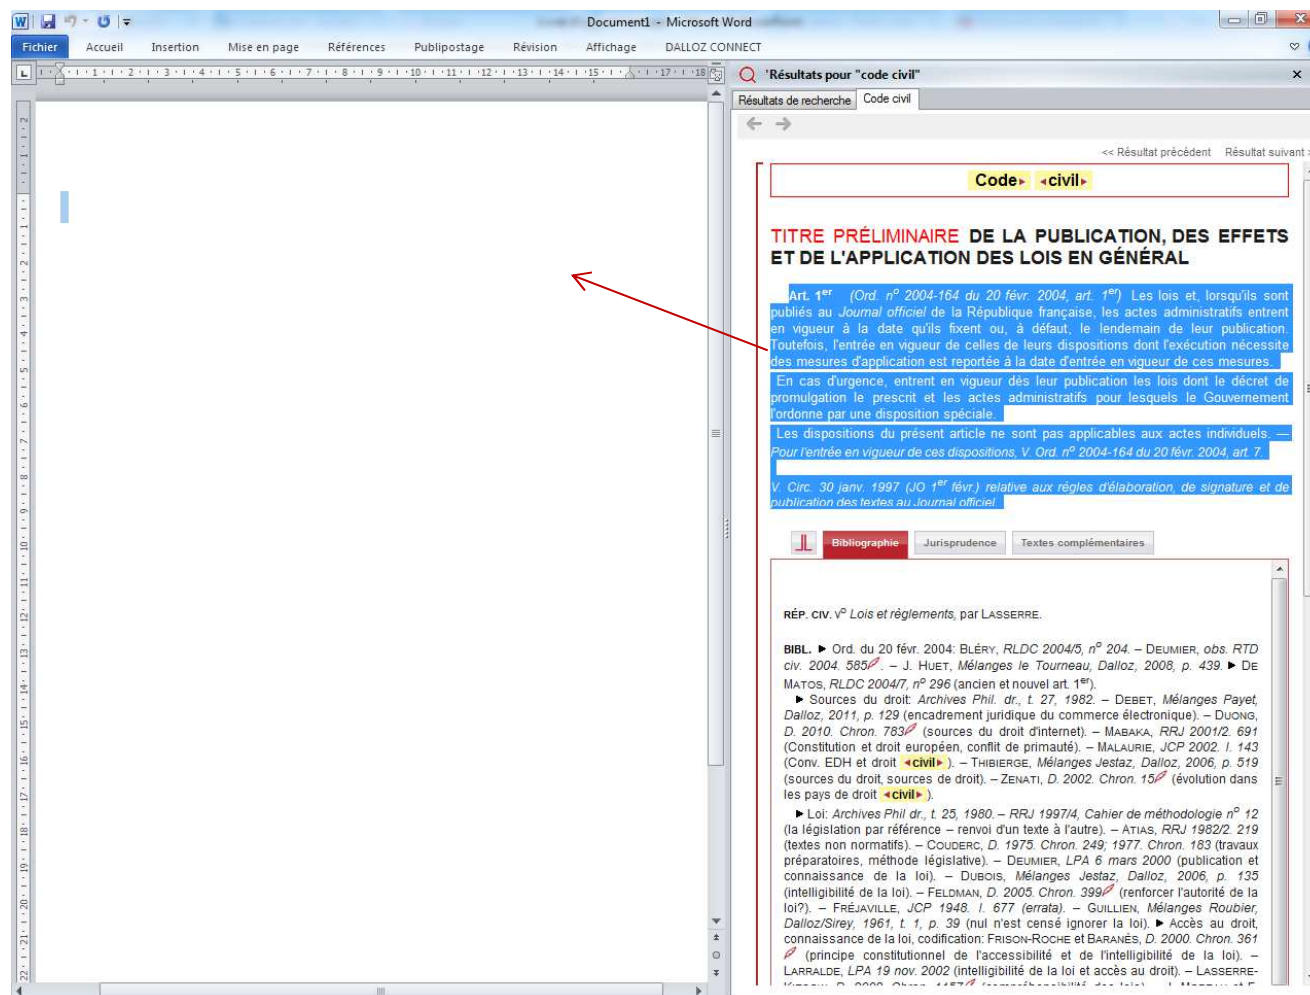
Document1 - Microsoft Word

Fichier Accueil Insertion Mise en page Références Publipostage Révision Affichage DALLOZ CONNECT

'Résultats pour "code civil"

Résultats de recherche Code civil

<< Résultat précédent Résultat suivant

Code civil

TITRE PRÉLIMINAIRE DE LA PUBLICATION, DES EFFETS ET DE L'APPLICATION DES LOIS EN GÉNÉRAL

Art. $1^{er}$ (Ord. n° 2004-164 du 20 févr. 2004, art. $1^{er}$) Les lois et, lorsqu'ils sont publiés au Journal officiel, les actes administratifs entrent en vigueur à la date qu'ils fixent ou, à défaut, le lendemain de leur publication. Toutefois, l'entrée en vigueur de celles de leurs dispositions dont l'exécution nécessite des mesures d'application est reportée à la date d'entrée en vigueur de ces mesures.

En cas d'urgence, entrent en vigueur dès leur publication les lois dont le décret de promulgation le prescrit et les actes administratifs pour lesquels le Gouvernement l'ordonne par une disposition spéciale.

Les dispositions du présent article ne sont pas applicables aux actes individuels. — Pour l'entrée en vigueur de ces dispositions, V. Ord. n° 2004-164 du 20 févr. 2004, art. 7.

V. Circ. 30 janv. 1997 (JO $1^{er}$ févr.) relative aux règles d'élaboration, de signature et de publication des textes au Journal officiel.

Bibliographie Jurisprudence Textes complémentaires

RÉP. CIV. v° Lois et règlements, par LASSERRE.

BIBL. ► Ord. du 20 févr. 2004: BLÉRY, RLDC 2004/5, n° 204. – DEUMIER, obs. RTD civ. 2004. 585. – J. HUET, Mélanges le Tourneau, Dalloz, 2008, p. 439. ► DE MATOS, RLDC 2004/7, n° 296 (ancien et nouvel art. $1^{er}$).
► Sources du droit: Archives Phil. dr., t. 27, 1982. – DEBET, Mélanges Payet, Dalloz, 2011, p. 129 (encadrement juridique du commerce électronique). – DUONG, D. 2010. Chron. 783 (sources du droit d'internet). – MABAKA, RRJ 2001/2. 691 (Constitution et droit européen, conflit de primauté). – MALAURIE, JCP 2002. I. 143 (Conv. EDH et droit civil). – THIBIERGE, Mélanges Jestaz, Dalloz, 2006, p. 519 (sources du droit, sources de droit). – ZENATI, D. 2002. Chron. 15 (évolution dans les pays de droit civil).
► Loi: Archives Phil dr., t. 25, 1980. – RRJ 1997/4, Cahier de méthodologie n° 12 (la législation par référence – renvoi d'un texte à l'autre). – ATIAS, RRJ 1982/2. 219 (textes non normatifs). – COUDERC, D. 1975. Chron. 249; 1977. Chron. 183 (travaux préparatoires, méthode législative). – DEUMIER, LPA 6 mars 2000 (publication et connaissance de la loi). – DUBOIS, Mélanges Jestaz, Dalloz, 2006, p. 135 (intelligibilité de la loi). – FELDMAN, D. 2005. Chron. 399 (renforcer l'autorité de la loi?). – FRÉJAVILLE, JCP 1948. I. 677 (errata). – GUILLIEN, Mélanges Roubier, Dalloz/Sirey, 1961, t. 1, p. 39 (nul n'est censé ignorer la loi). ► Accès au droit, connaissance de la loi, codification: FRISON-ROCHE et BARANÈS, D. 2000. Chron. 361 (principe constitutionnel de l'accessibilité et de l'intelligibilité de la loi). – LARRALDE, LPA 19 nov. 2002 (intelligibilité de la loi et accès au droit). – LASSERRE-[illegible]